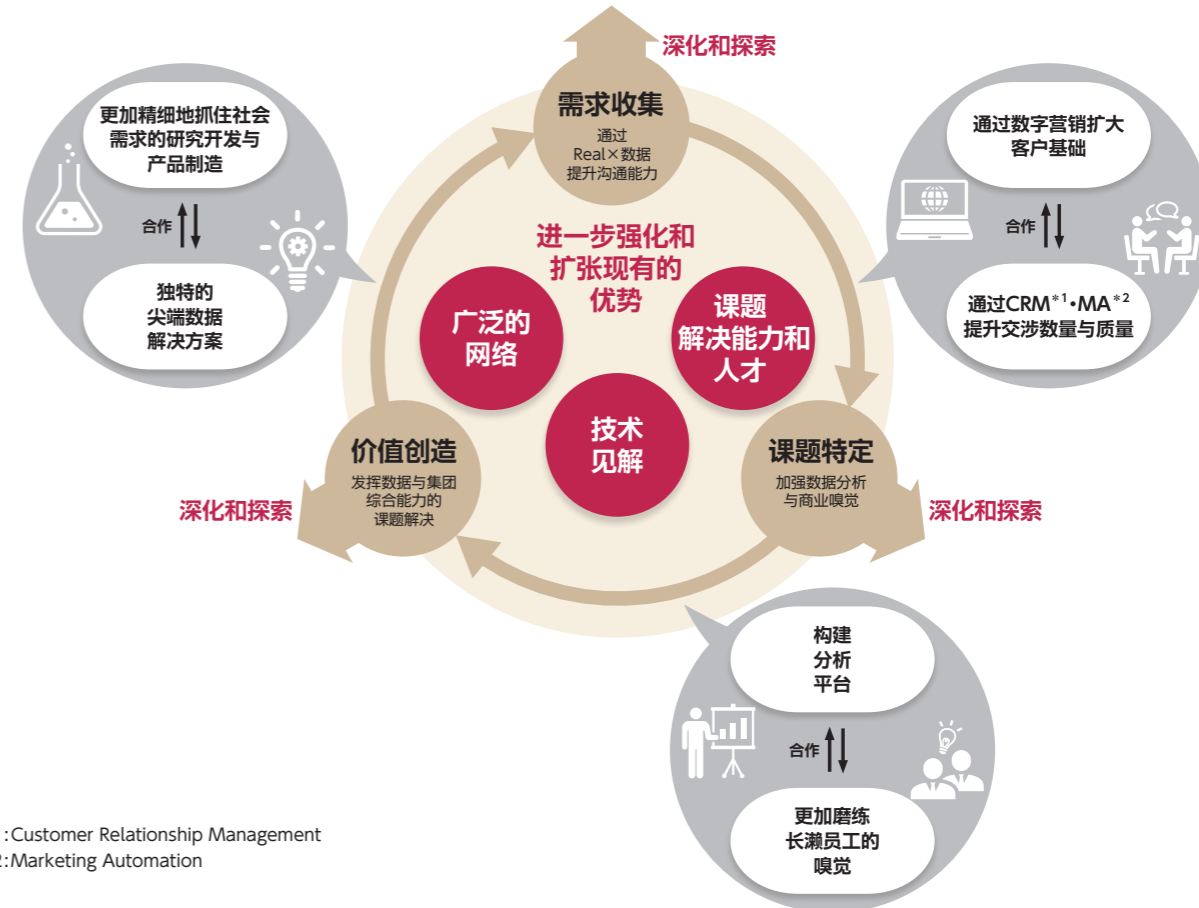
深化和探索

需求收集
通过
Real×数据
提升沟通能力

更加精细地抓住社会需求的研究开发与产品制造

合作

独特的
尖端数据
解决方案

通过数字营销扩大客户基础

合作

通过CRM$^{*1}$・MA$^{*2}$
提升交涉数量与质量

进一步强化和扩张现有的优势

广泛的
网络

课题
解决能力和
人才

技术
见解

价值创造
发挥数据与集团综合能力的课题解决

深化和探索

课题特定
加强数据分析与商业嗅觉

深化和探索

构建
分析
平台

合作

更加磨练
长濑员工的
嗅觉

:Customer Relationship Management
2:Marketing Automation